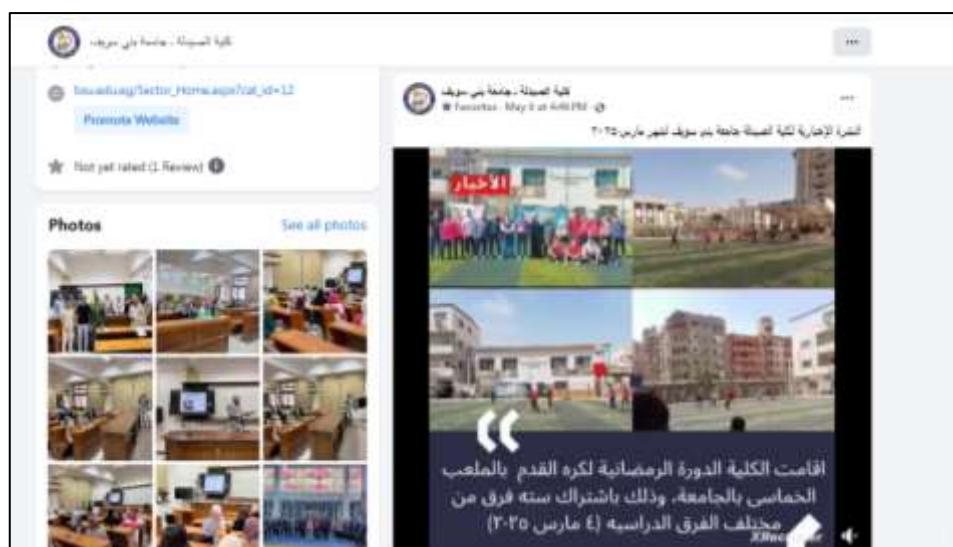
كلية الصيدلة - جامعة بني سويف

bsu.edu.eg/Sector_Home.aspx?cat_id=12

Promote Website

Not yet rated (1 Review)

Photos

See all photos

كلية الصيدلة - جامعة بني سويف
Favorites · May 8 at 4:46 PM ·

النشرة الإخبارية لكلية الصيدلة جامعة بني سويف لشهر مارس ٢٠٢٥

الأخبار

اقامت الكلية الدورة الرمضانية لكره القدم بالملعب الخماسي بالجامعة، وذلك باشتراك سته فرق من مختلف الفرق الدراسيه (٤ مارس ٢٠٢٥)

XRecorder